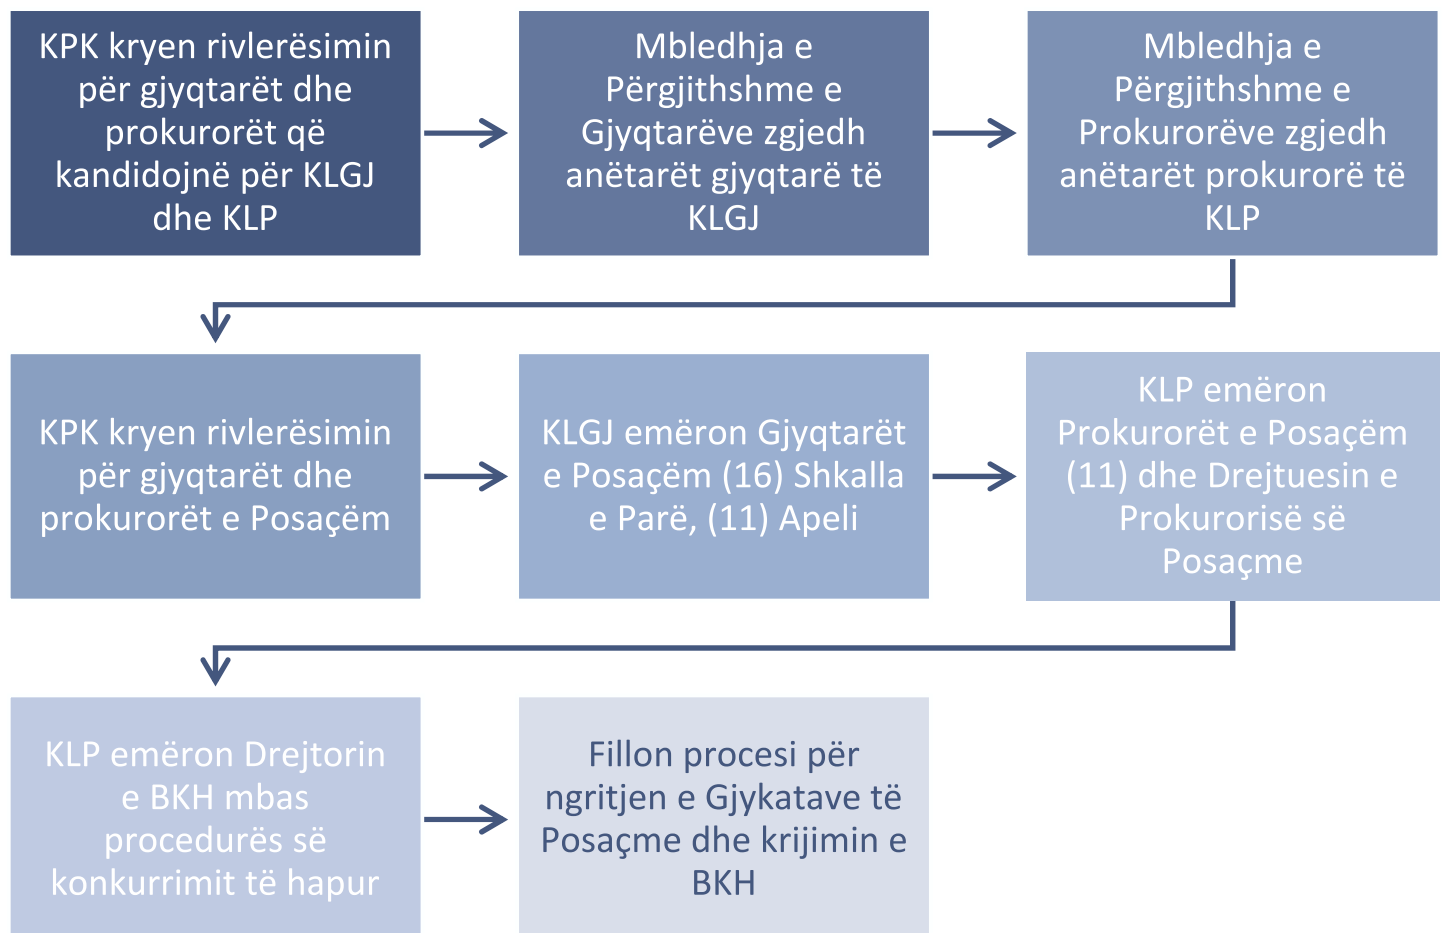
KPK kryen rivlerësimin për gjyqtarët dhe prokurorët që kandidojnë për KLGJ dhe KLP

Mbledhja e Përgjithshme e Gjyqtarëve zgjedh anëtarët gjyqtarë të KLGJ

Mbledhja e Përgjithshme e Prokurorëve zgjedh anëtarët prokurorë të KLP

KPK kryen rivlerësimin për gjyqtarët dhe prokurorët e Posaçëm

KLGJ emëron Gjyqtarët e Posaçëm (16) Shkalla e Parë, (11) Apeli

KLP emëron Prokurorët e Posaçëm (11) dhe Drejtuesin e Prokurorisë së Posaçme

KLP emëron Drejtorin e BKH mbas procedurës së konkurrimit të hapur

Fillon procesi për ngritjen e Gjykatave të Posaçme dhe krijimin e BKH